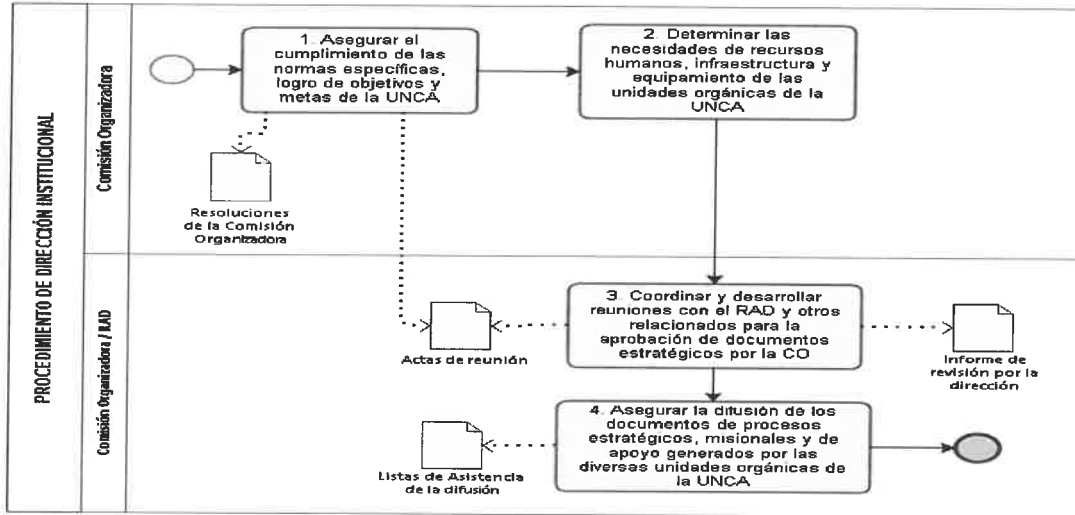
PROCEDIMIENTO DE DIRECCIÓN INSTITUCIONAL

Comisión Organizadora

1. Asegurar el cumplimiento de las normas específicas, logro de objetivos y metas de la UNCA

2. Determinar las necesidades de recursos humanos, infraestructura y equipamiento de las unidades orgánicas de la UNCA

Resoluciones de la Comisión Organizadora

Comisión Organizadora / RAD

3. Coordinar y desarrollar reuniones con el RAD y otros relacionados para la aprobación de documentos estratégicos por la CO

Actas de reunión

Informe de revisión por la dirección

4. Asegurar la difusión de los documentos de procesos estratégicos, misionales y de apoyo generados por las diversas unidades orgánicas de la UNCA

Listas de Asistencia de la difusión